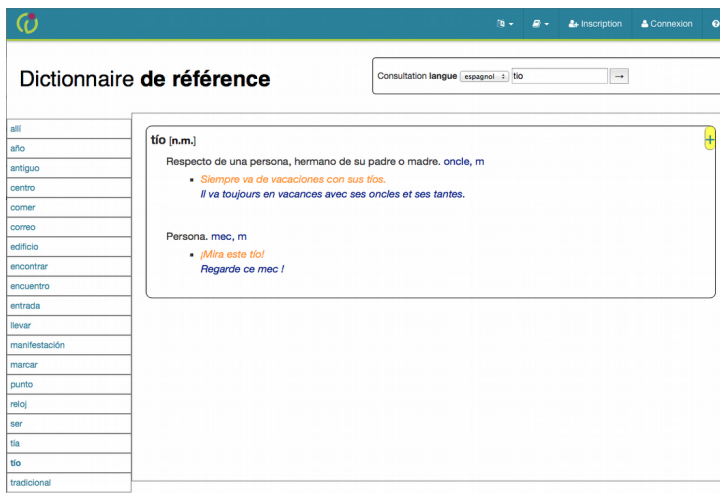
Inscription Connexion

Dictionnaire de référence

Consultation langue espagnol tio →

allí
año
antiguo
centro
comer
correo
edificio
encontrar
encuentro
entrada
llevar
manifestación
marcar
punto
reloj
ser
tía
tío
tradicional

tío [n.m.]

Respecto de una persona, hermano de su padre o madre. oncle, m

Siempre va de vacaciones con sus tíos.
Il va toujours en vacances avec ses oncles et ses tantes.

Persona. mec, m

¡Mira este tío!
Regarde ce mec !